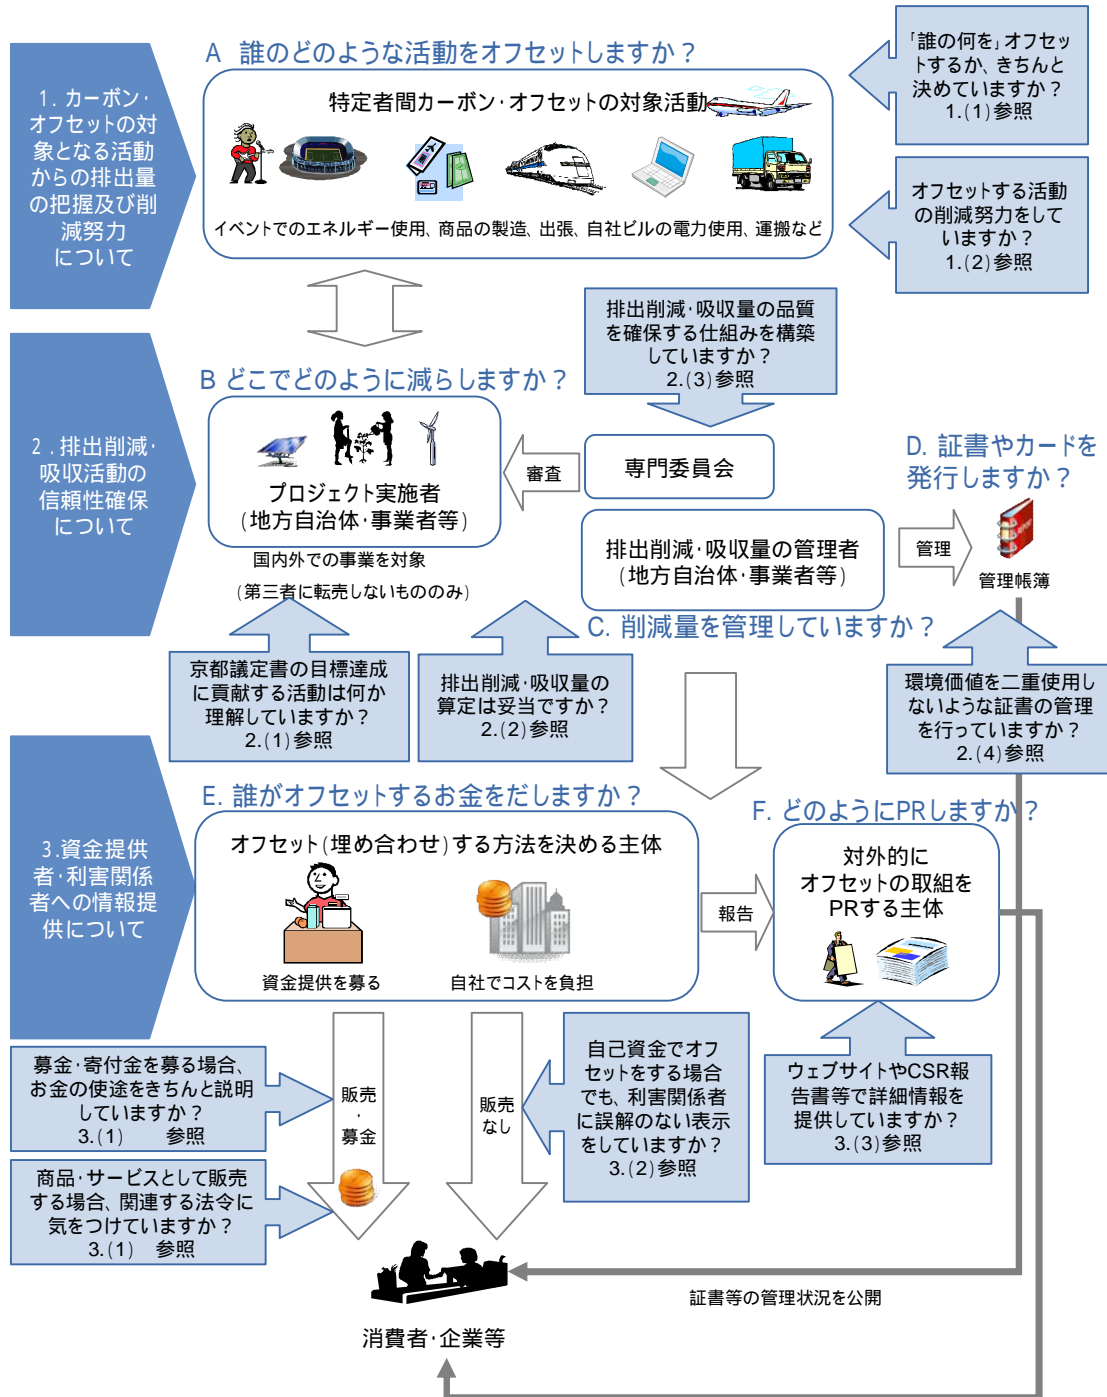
1. カーボン・オフセットの対象となる活動からの排出量の把握及び削減努力について

A 誰のどのような活動をオフセットしますか？

特定者間カーボン・オフセットの対象活動

イベントでのエネルギー使用、商品の製造、出張、自社ビルの電力使用、運搬など

「誰の何を」オフセットするか、きちんと決めていますか？
1.(1)参照

オフセットする活動の削減努力をしていますか？
1.(2)参照

2．排出削減・吸収活動の信頼性確保について

排出削減・吸収量の品質を確保する仕組みを構築していますか？
2.(3)参照

B どこでどのように減らしますか？

プロジェクト実施者
（地方自治体・事業者等）

国内外での事業を対象
（第三者に転売しないもののみ）

審査

専門委員会

D. 証書やカードを発行しますか？

排出削減・吸収量の管理者
（地方自治体・事業者等）

管理

管理帳簿

C. 削減量を管理していますか？

京都議定書の目標達成に貢献する活動は何か理解していますか？
2.(1)参照

排出削減・吸収量の算定は妥当ですか？
2.(2)参照

環境価値を二重使用しないような証書の管理を行っていますか？
2.(4)参照

3.資金提供者・利害関係者への情報提供について

E. 誰がオフセットするお金をだしますか？

オフセット（埋め合わせ）する方法を決める主体

資金提供を募る

自社でコストを負担

報告

F. どのようにPRしますか？

対外的に
オフセットの取組を
PRする主体

募金・寄付金を募る場合、お金の使途をきちんと説明していますか？
3.(1)　　参照

販売・募金

販売なし

自己資金でオフセットをする場合でも、利害関係者に誤解のない表示をしていますか？
3.(2)参照

ウェブサイトやCSR報告書等で詳細情報を提供していますか？
3.(3)参照

商品・サービスとして販売する場合、関連する法令に気をつけていますか？
3.(1)　参照

証書等の管理状況を公開

消費者・企業等